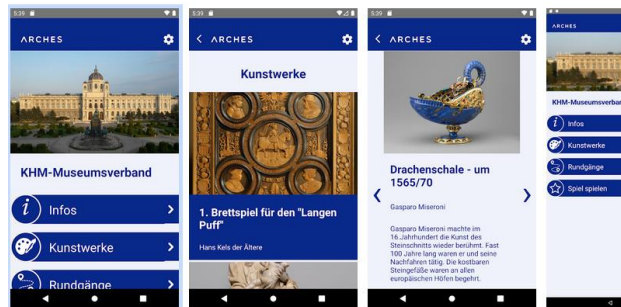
5:39

ARCHES

KHM-Museumsverband

Infos

Kunstwerke

Rundgänge

5:39

ARCHES

Kunstwerke

1. Brettspiel für den "Langen Puff"

Hans Kels der Ältere

5:39

ARCHES

Drachenschale - um 1565/70

Gasparo Miseroni

Gasparo Miseroni machte im 16.Jahrhundert die Kunst des Steinschnitts wieder berühmt. Fast 100 Jahre lang waren er und seine Nachfahren tätig. Die kostbaren Steingefäße waren an allen europäischen Höfen begehrt.

ARCHES

KHM-Museumsverba

Infos

Kunstwerke

Rundgänge

Spiel spielen